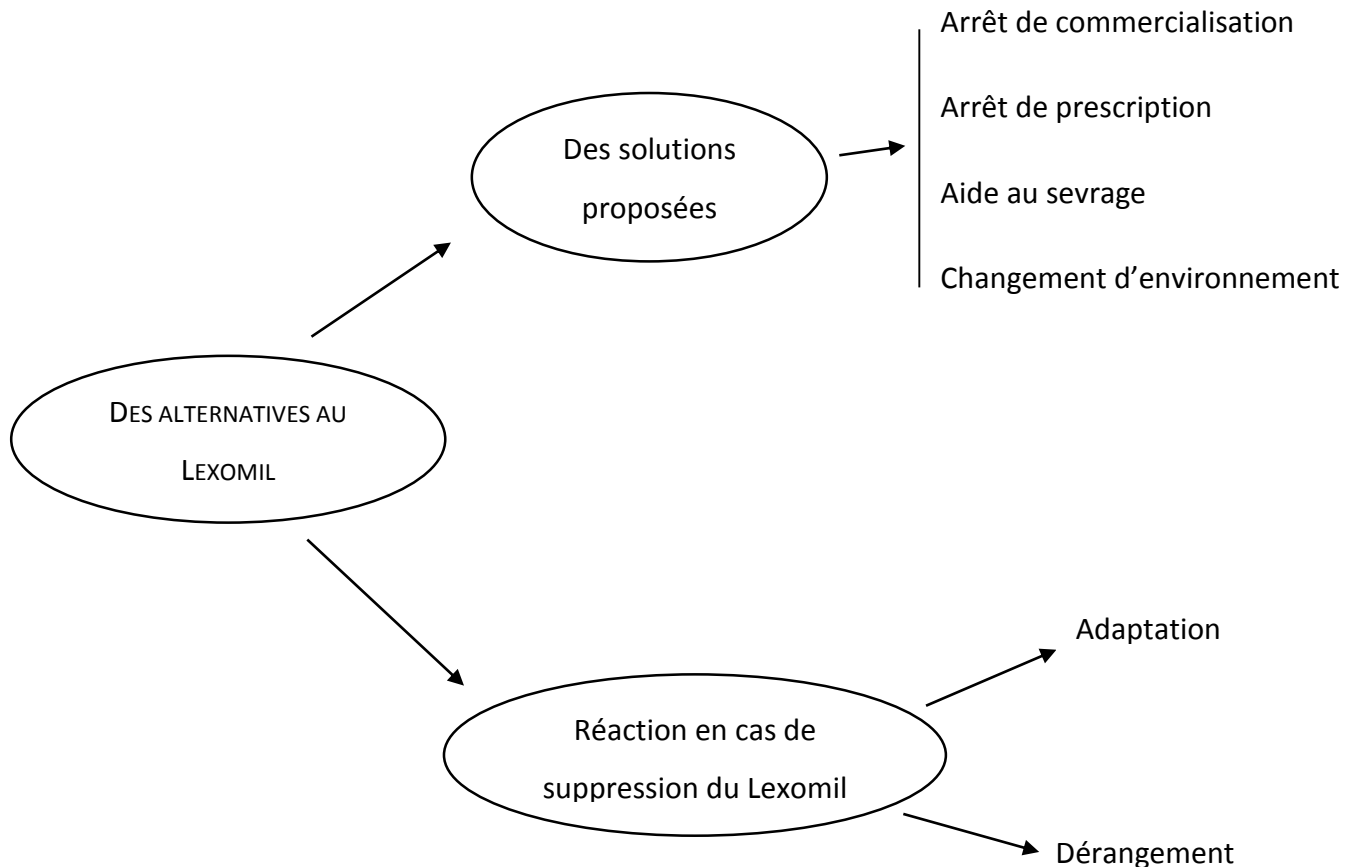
Des solutions proposées

Arrêt de commercialisation

Arrêt de prescription

Aide au sevrage

Changement d'environnement

DES ALTERNATIVES AU LEXOMIL

Réaction en cas de suppression du Lexomil

Adaptation

Dérangement